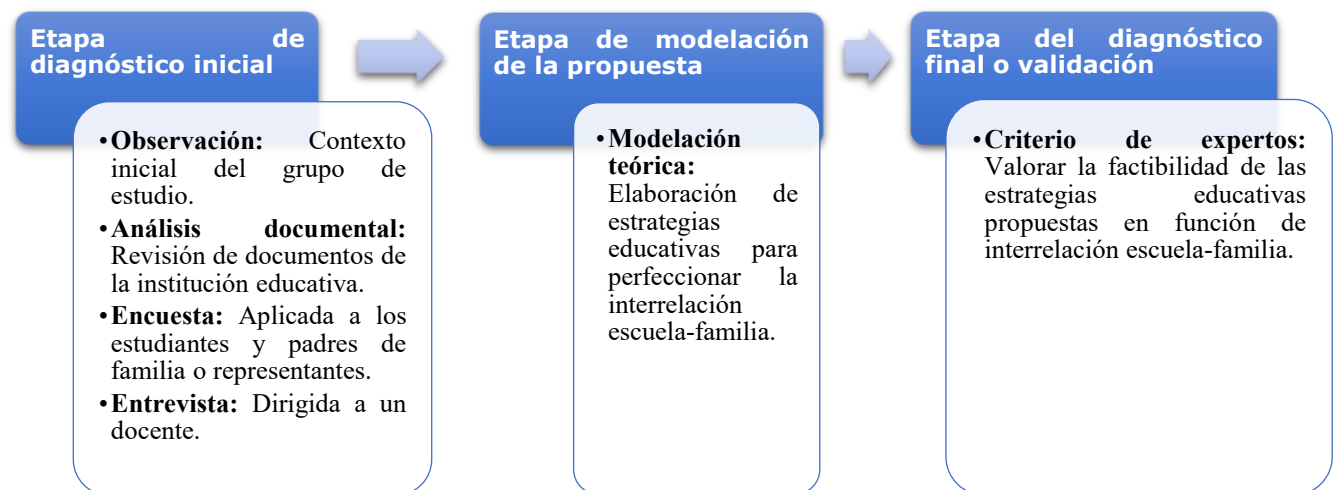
Etapa de diagnóstico inicial

• **Observación:** Contexto inicial del grupo de estudio.
• **Análisis documental:** Revisión de documentos de la institución educativa.
• **Encuesta:** Aplicada a los estudiantes y padres de familia o representantes.
• **Entrevista:** Dirigida a un docente.

Etapa de modelación de la propuesta

• **Modelación teórica:** Elaboración de estrategias educativas para perfeccionar la interrelación escuela-familia.

Etapa del diagnóstico final o validación

• **Criterio de expertos:** Valorar la factibilidad de las estrategias educativas propuestas en función de interrelación escuela-familia.